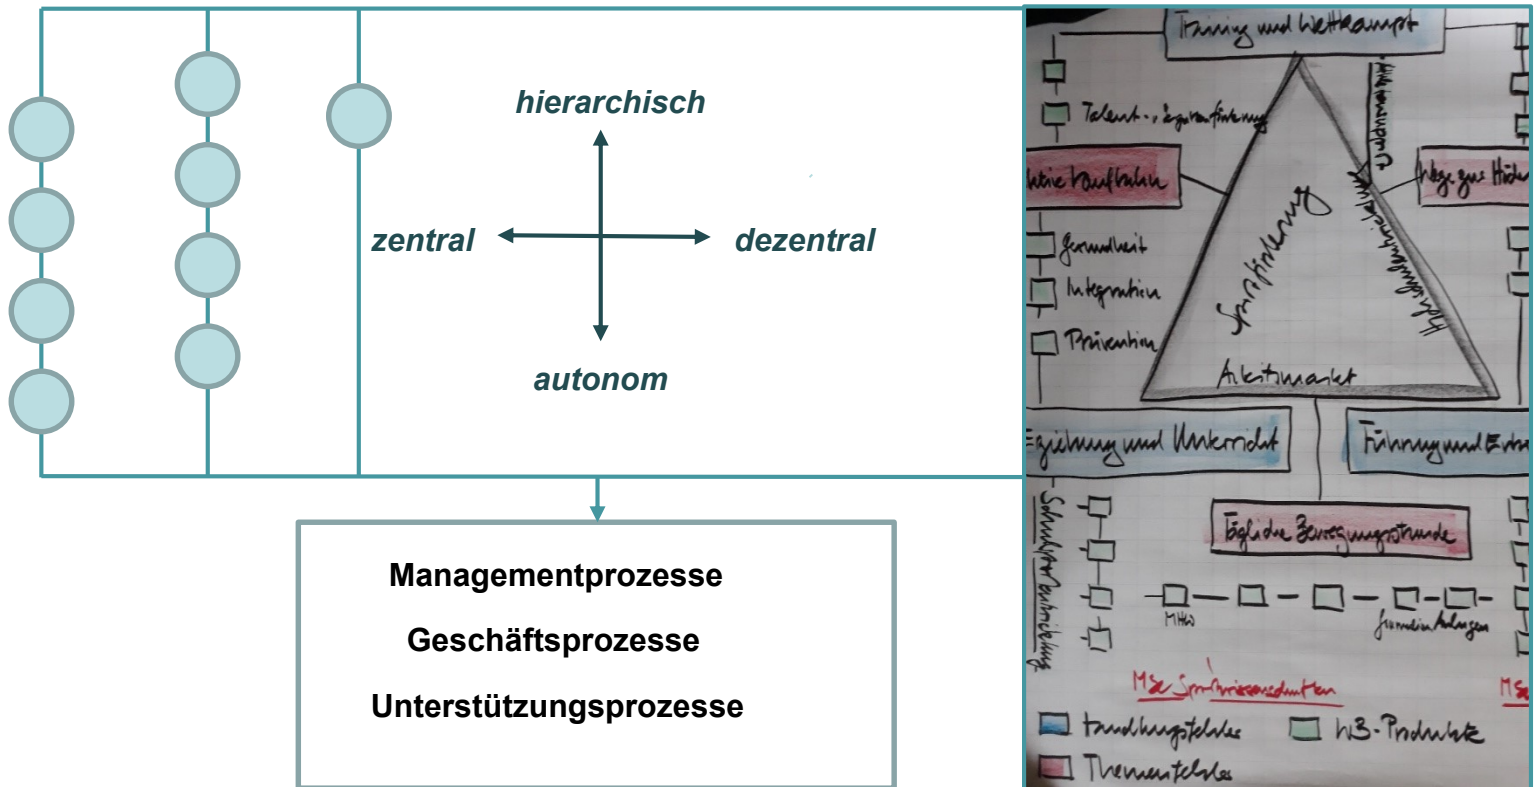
hierarchisch

zentral

dezentral

autonom

Managementprozesse

Geschäftsprozesse

Unterstützungsprozesse

Training und Wettkampf

Talent- u. Begabtenförderung

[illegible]

Aktive Kaufkultur

Wege zur Höchst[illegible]

Gesundheit

Integration

Prävention

Sportförderung

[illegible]

Aktivmarkt

Erziehung und Unterricht

Führung und Ent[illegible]

Schulsportentwicklung

Tägliche Bewegungsstunde

MHW

Fremdinfrastrukturen

MSc Sportwissenschaften

MS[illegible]

Handlungsfelder

WB-Produkte

Themenfelder